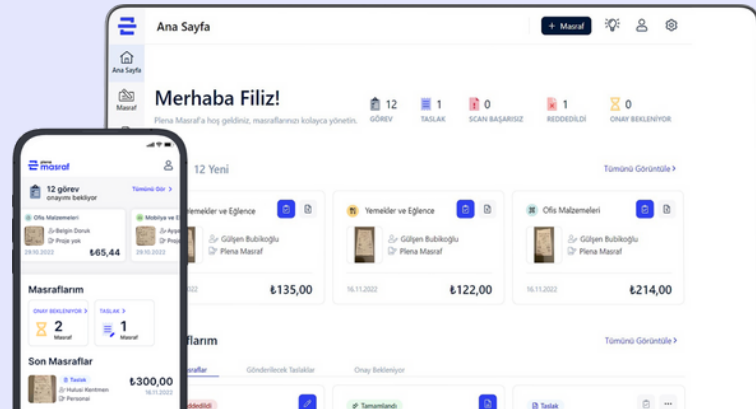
Ana Sayfa

+ Masraf

Ana Sayfa

Masraf

Merhaba Filiz!

Plena Masraf'a hoş geldiniz, masraflarınızı kolayca yönetin.

12 GÖREV

1 TASLAK

0 SCAN BAŞARISIZ

1 REDDEDİLDİ

0 ONAY BEKLENİYOR

12 Yeni

Tümünü Görüntüle >

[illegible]emekler ve Eğlence

Gültşen Bubikoğlu

Plena Masraf

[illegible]2022

₺135,00

Yemekler ve Eğlence

Gültşen Bubikoğlu

Plena Masraf

16.11.2022

₺122,00

Ofis Malzemeleri

Gültşen Bubikoğlu

Plena Masraf

16.11.2022

₺214,00

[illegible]fların

Tümünü Görüntüle >

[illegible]sraflar

Gönderilecek Taslaklar

Onay Bekleyenler

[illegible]ddedildi

Tamamlandı

Taslak

plena masraf

12 görev onayını bekliyor

Tümünü Gör >

Ofis Malzemeleri

Belgin Doruk

Proje yok

29.10.2022

₺65,44

Mobilya ve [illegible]

Ayşe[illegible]

29.10.2022

Masraflarım

ONAY BEKLENİYOR >

2 Masraf

TASLAK >

1 Masraf

Son Masraflar

Taslak

Hulusi Kantman

Personel

₺300,00

16.11.2022